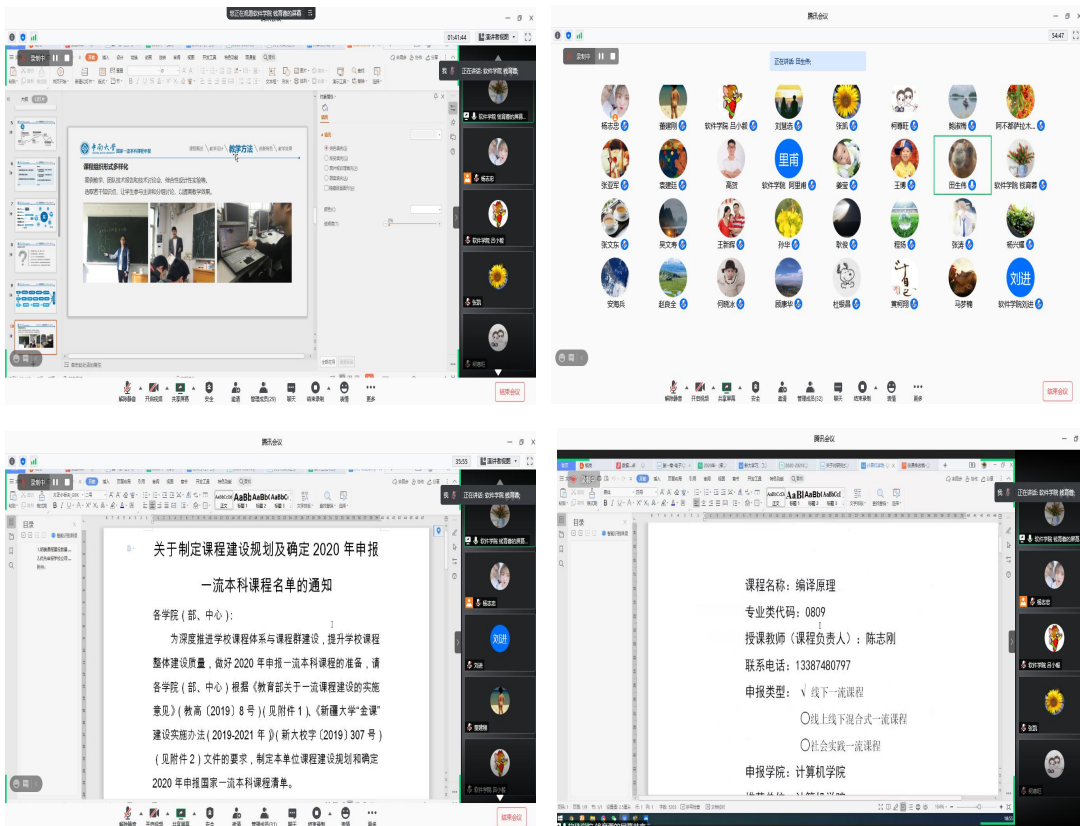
腾讯会议

正在讲话：软件学院 杨育鹤

课程组织形式多样化

教学方法

软件学院 杨育鹤的屏幕

杨志花

软件学院 吕小毅

张凯

解除静音 开启视频 共享屏幕 安全 邀请 管理成员 聊天 结束录制 表情 更多

结束会议

腾讯会议

正在讲话：田生伟

杨志花 董建刚 软件学院 吕小毅 刘慧杰 张凯 柯春旺 鲍晓梅 阿不都萨拉木

张亚军 裴建旺 高贤 软件学院 阿里甫 姜莹 王博 田生伟 软件学院 杨育鹤

张文东 吴文秀 王新辉 孙华 耿俊 程炀 张涛 杨兴耀

安楚兵 赵良全 何晓冰 顾秦华 杜银昌 黄丽丽 马梦楠 软件学院刘进

结束会议

腾讯会议

目录

关于制定课程建设规划及确定 2020 年申报一流本科课程名单的通知

各学院（部、中心）：

为深度推进学校课程体系与课程群建设，提升学校课程整体建设质量，做好 2020 年申报一流本科课程的准备，请各学院（部、中心）根据《教育部关于一流课程建设的实施意见》（教高〔2019〕8 号）（见附件 1）、《新疆大学“金课”建设实施办法（2019-2021 年）》（新大校字〔2019〕307 号）（见附件 2）文件的要求，制定本单位课程建设规划和确定 2020 年申报国家一流本科课程清单。

正在讲话：软件学院 杨育鹤

软件学院 杨育鹤的屏幕

杨志花

刘进

董建刚

结束会议

腾讯会议

目录

课程名称：编译原理

专业类代码：0809

授课教师（课程负责人）：陈志刚

联系电话：13387480797

申报类型：√ 线下一流课程

○线上线下混合式一流课程

○社会实践一流课程

申报学院：计算机学院

正在讲话：软件学院 杨育鹤

软件学院 杨育鹤的屏幕

杨志花

软件学院 吕小毅

张凯